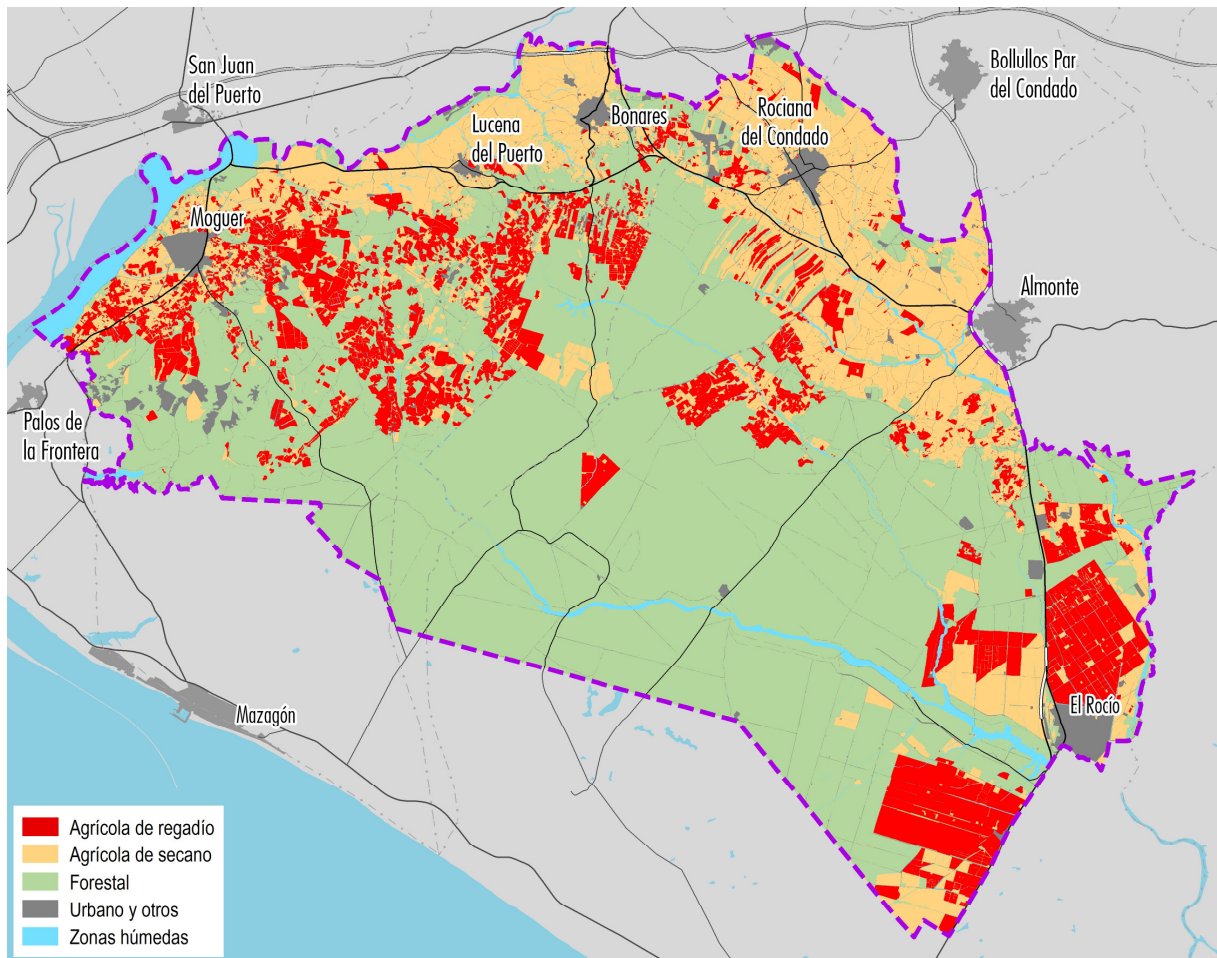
San Juan del Puerto

Lucena del Puerto

Bonares

Rociana del Condado

Bollullos Par del Condado

Moguer

Almonte

Palos de la Frontera

Mazagón

El Rocío

Agrícola de regadío
Agrícola de secano
Forestal
Urbano y otros
Zonas húmedas